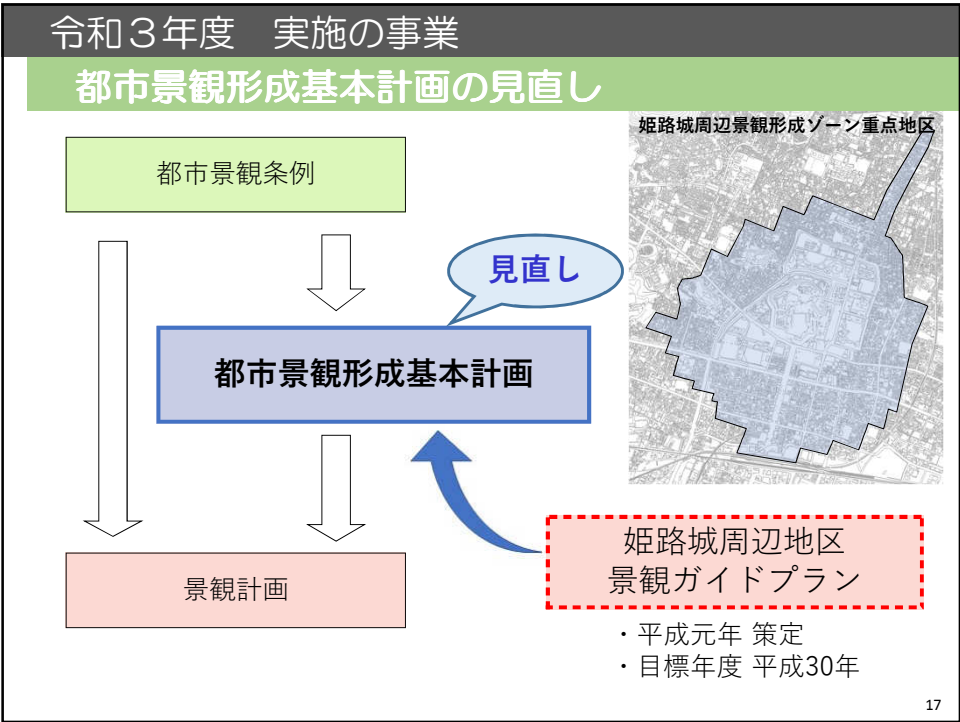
令和３年度　実施の事業

都市景観形成基本計画の見直し

姫路城周辺景観形成ゾーン重点地区

都市景観条例

見直し

都市景観形成基本計画

姫路城周辺地区
景観ガイドプラン

景観計画

・平成元年 策定
・目標年度 平成30年

17